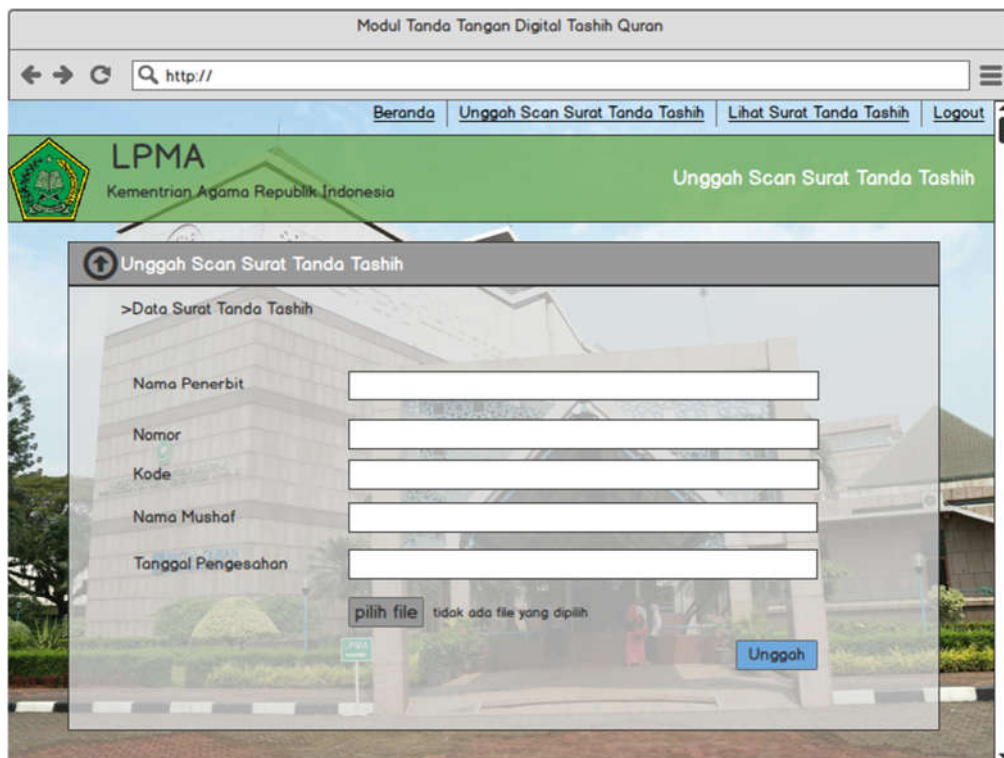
Modul Tanda Tangan Digital Tashih Quran

http://

Beranda | Unggah Scan Surat Tanda Tashih | Lihat Surat Tanda Tashih | Logout

LPMA
Kementrian Agama Republik Indonesia

Unggah Scan Surat Tanda Tashih

Unggah Scan Surat Tanda Tashih

>Data Surat Tanda Tashih

Nama Penerbit

Nomor

Kode

Nama Mushaf

Tanggal Pengesahan

pilih file tidak ada file yang dipilih

Unggah